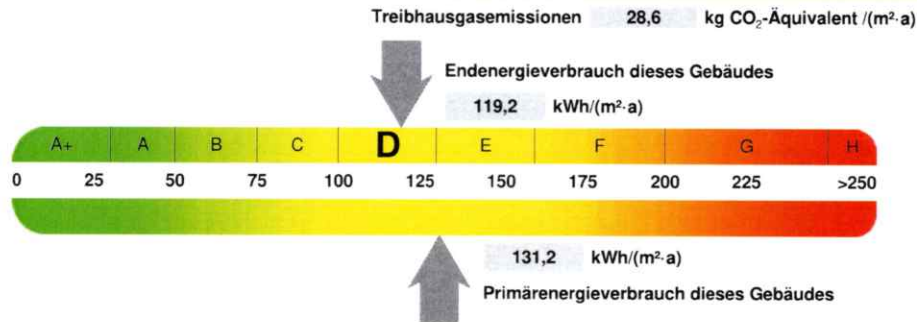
Treibhausgasemissionen 28,6 kg $CO_2$-Äquivalent /($m^2 \cdot a$)

Endenergieverbrauch dieses Gebäudes

119,2 kWh/($m^2 \cdot a$)

A+ A B C D E F G H

0 25 50 75 100 125 150 175 200 225 >250

131,2 kWh/($m^2 \cdot a$)

Primärenergieverbrauch dieses Gebäudes